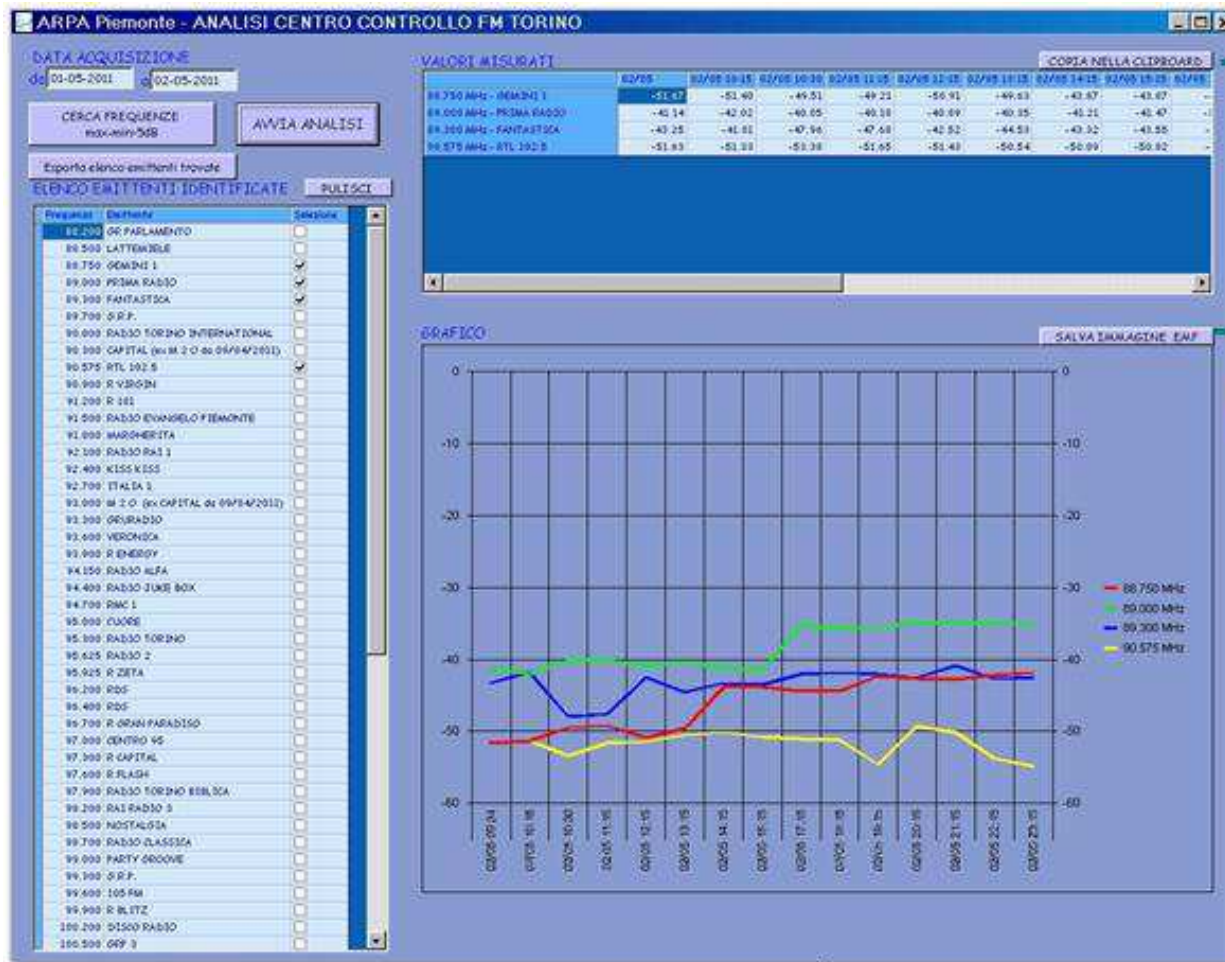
ARPA Piemonte - ANALISI CENTRO CONTROLLO FM TORINO

DATA ACQUISIZIONE
da 01-05-2001 a 02-05-2001

CERCA FREQUENZE max-min/5dB

AVVIA ANALISI

Esporta elenco emittenti trovate

ELENCO EMITTENTI IDENTIFICATE

PULISCI

| Frequenza | Emittente | Selezione |
|---|---|---|
| 88.200 | GR PARLAMENTO | |
| 88.500 | LATTEMIELE | |
| 88.750 | GEMINI 1 | ✓ |
| 89.000 | PRIMA RADIO | ✓ |
| 89.300 | FANTASTICA | ✓ |
| 89.700 | S.R.P. | |
| 90.000 | RADIO TORINO INTERNATIONAL | |
| 90.300 | CAPITAL (ex M 2 O da 09/04/2001) | |
| 90.575 | RTL 102.5 | ✓ |
| 90.900 | R VIRGIN | |
| 91.200 | R 101 | |
| 91.500 | RADIO EVANGELO PIEMONTE | |
| 91.800 | MARGHERITA | |
| 92.100 | RADIO RAI 1 | |
| 92.400 | KISS KISS | |
| 92.700 | ITALIA 1 | |
| 93.000 | M 2 O (ex CAPITAL da 09/04/2001) | |
| 93.300 | GRURADIO | |
| 93.600 | VERONICA | |
| 93.900 | R ENERGY | |
| 94.150 | RADIO ALFA | |
| 94.400 | RADIO JUKE BOX | |
| 94.700 | RMC 1 | |
| 95.000 | CUORE | |
| 95.300 | RADIO TORINO | |
| 95.625 | RADIO 2 | |
| 95.925 | R ZETA | |
| 96.200 | RDS | |
| 96.400 | RDS | |
| 96.700 | R GRAN PARADISO | |
| 97.000 | CENTRO 95 | |
| 97.300 | R CAPITAL | |
| 97.600 | R FLASH | |
| 97.900 | RADIO TORINO BIBLICA | |
| 98.200 | RAI RADIO 3 | |
| 98.500 | NOSTALGIA | |
| 98.700 | RADIO CLASSICA | |
| 99.000 | PARTY GROOVE | |
| 99.300 | S.R.P. | |
| 99.600 | 105 FM | |
| 99.900 | R BLITZ | |
| 100.200 | DISCO RADIO | |
| 100.500 | GRF 3 | |

VALORI MISURATI

COPIA NELLA CLIPBOARD

| | 02/05 | 02/05 10:15 | 02/05 10:30 | 02/05 11:15 | 02/05 12:15 | 02/05 13:15 | 02/05 14:15 | 02/05 15:15 | 02/05 |
|---|---|---|---|---|---|---|---|---|---|
| 88.750 MHz - GEMINI 1 | -51.67 | -51.40 | -49.51 | -49.21 | -50.91 | -49.63 | -43.67 | -43.67 | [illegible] |
| 89.000 MHz - PRIMA RADIO | -41.14 | -42.02 | -40.05 | -40.10 | -40.09 | -40.35 | -41.21 | -41.47 | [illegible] |
| 89.300 MHz - FANTASTICA | -43.25 | -41.61 | -47.96 | -47.60 | -42.52 | -44.53 | -43.32 | -43.58 | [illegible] |
| 90.575 MHz - RTL 102.5 | -51.63 | -51.33 | -53.30 | -51.65 | -51.40 | -50.54 | -50.09 | -50.82 | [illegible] |

GRAFICO

SALVA IMMAGINE EMF

0
-10
-20
-30
-40
-50
-60

88.750 MHz
89.000 MHz
89.300 MHz
90.575 MHz

02/05 09:24
02/05 10:15
02/05 10:30
02/05 11:15
02/05 12:15
02/05 13:15
02/05 14:15
02/05 15:15
02/05 17:15
02/05 18:15
02/05 19:15
02/05 20:15
02/05 21:15
02/05 22:15
02/05 23:15